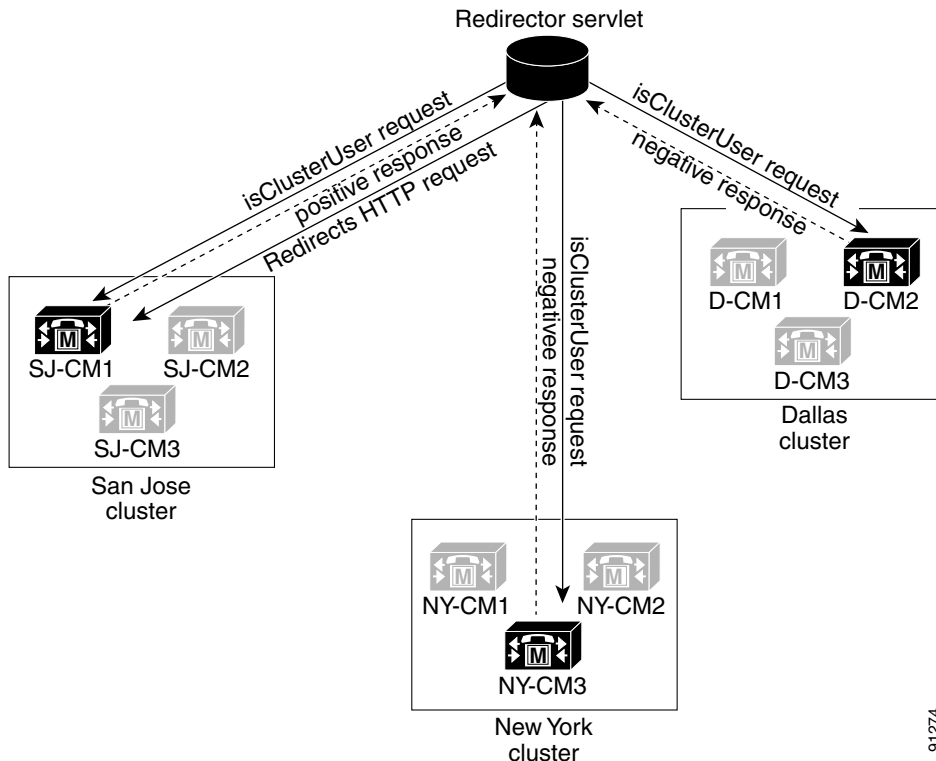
Redirector servlet

isClusterUser request
positive response
Redirects HTTP request

isClusterUser request
negative response

isClusterUser request
negativee response

M
SJ-CM1
M
SJ-CM2
M
SJ-CM3
San Jose cluster

M
D-CM1
M
D-CM2
M
D-CM3
Dallas cluster

M
NY-CM1
M
NY-CM2
M
NY-CM3
New York cluster

91274